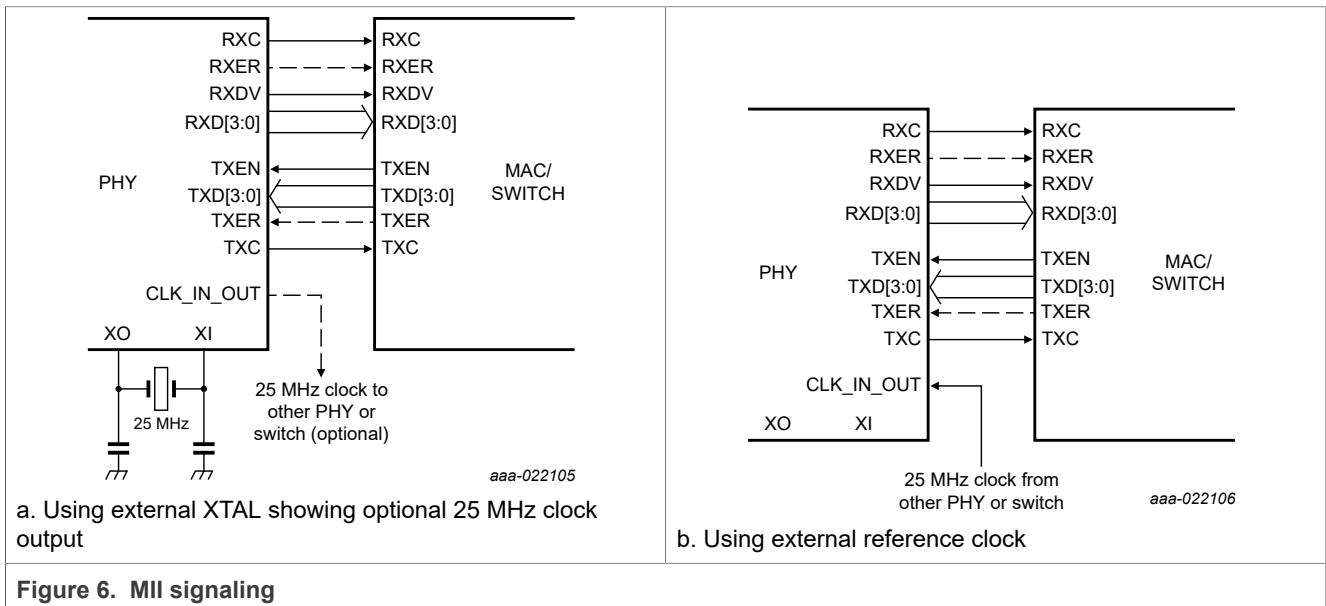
RXC
RXC
RXER
RXER
RXDV
RXDV
RXD[3:0]
RXD[3:0]
PHY
TXEN
TXEN
MAC/ SWITCH
TXD[3:0]
TXD[3:0]
TXER
TXER
TXC
TXC
CLK_IN_OUT
XO
XI
25 MHz
25 MHz clock to other PHY or switch (optional)
aaa-022105

a. Using external XTAL showing optional 25 MHz clock output

RXC
RXC
RXER
RXER
RXDV
RXDV
RXD[3:0]
RXD[3:0]
TXEN
TXEN
PHY
MAC/ SWITCH
TXD[3:0]
TXD[3:0]
TXER
TXER
TXC
TXC
CLK_IN_OUT
XO
XI
25 MHz clock from other PHY or switch
aaa-022106

b. Using external reference clock

Figure 6. MII signaling